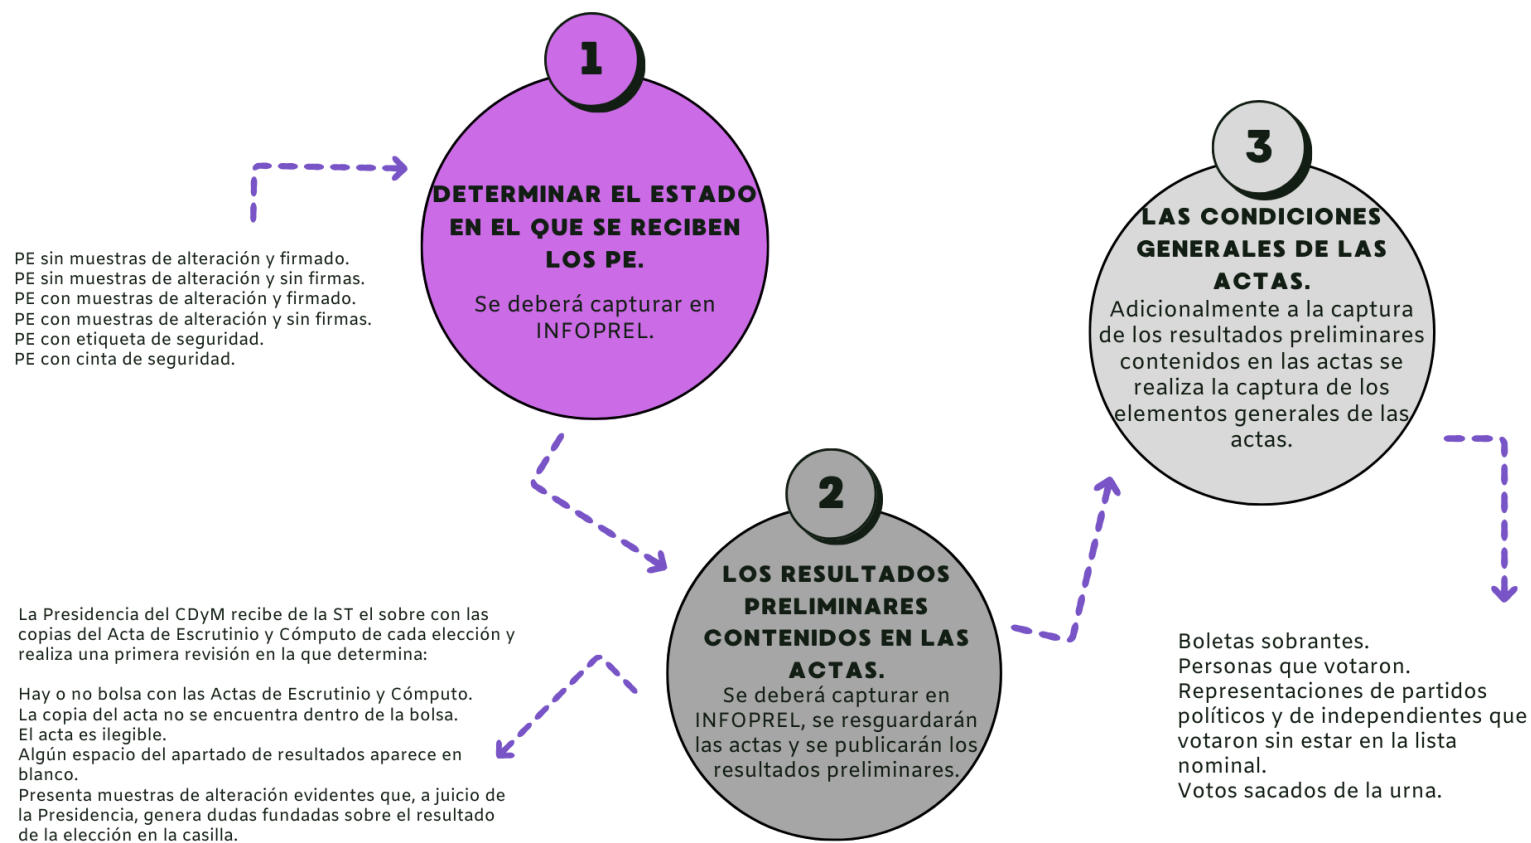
1

DETERMINAR EL ESTADO EN EL QUE SE RECIBEN LOS PE.

Se deberá capturar en INFOPREL.

PE sin muestras de alteración y firmado.
PE sin muestras de alteración y sin firmas.
PE con muestras de alteración y firmado.
PE con muestras de alteración y sin firmas.
PE con etiqueta de seguridad.
PE con cinta de seguridad.

3

LAS CONDICIONES GENERALES DE LAS ACTAS.

Adicionalmente a la captura de los resultados preliminares contenidos en las actas se realiza la captura de los elementos generales de las actas.

2

LOS RESULTADOS PRELIMINARES CONTENIDOS EN LAS ACTAS.

Se deberá capturar en INFOPREL, se resguardarán las actas y se publicarán los resultados preliminares.

La Presidencia del CDyM recibe de la ST el sobre con las copias del Acta de Escrutinio y Cómputo de cada elección y realiza una primera revisión en la que determina:

Hay o no bolsa con las Actas de Escrutinio y Cómputo.
La copia del acta no se encuentra dentro de la bolsa.
El acta es ilegible.
Algún espacio del apartado de resultados aparece en blanco.
Presenta muestras de alteración evidentes que, a juicio de la Presidencia, genera dudas fundadas sobre el resultado de la elección en la casilla.

Boletas sobrantes.
Personas que votaron.
Representaciones de partidos políticos y de independientes que votaron sin estar en la lista nominal.
Votos sacados de la urna.